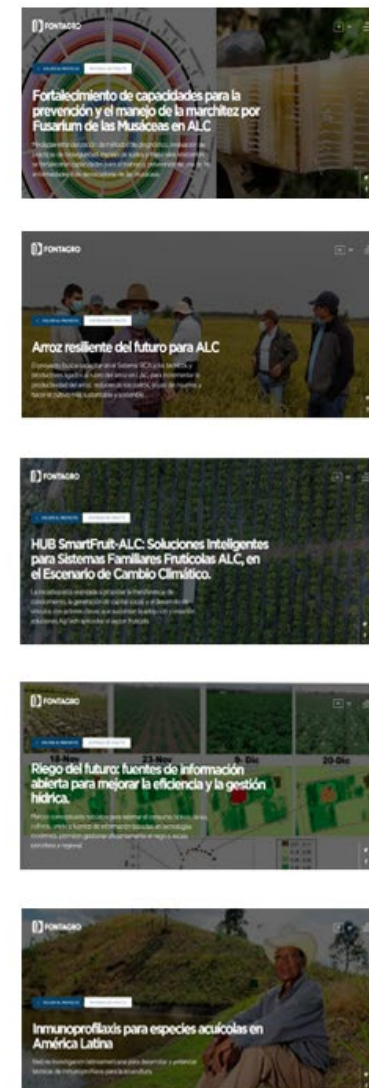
FONTAGRO

Fortalecimiento de capacidades para la prevención y el manejo de la marchitez por Fusarium de las Musáceas en ALC

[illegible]

FONTAGRO

Arroz resiliente del futuro para ALC

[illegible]

FONTAGRO

HUB SmartFruit-ALC: Soluciones Inteligentes para Sistemas Familiares Frutícolas ALC, en el Escenario de Cambio Climático.

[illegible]

FONTAGRO

Riego del futuro: fuentes de información abierta para mejorar la eficiencia y la gestión hídrica.

20-Dic

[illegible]

FONTAGRO

Inmunoprofilaxis para especies acuícolas en América Latina

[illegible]